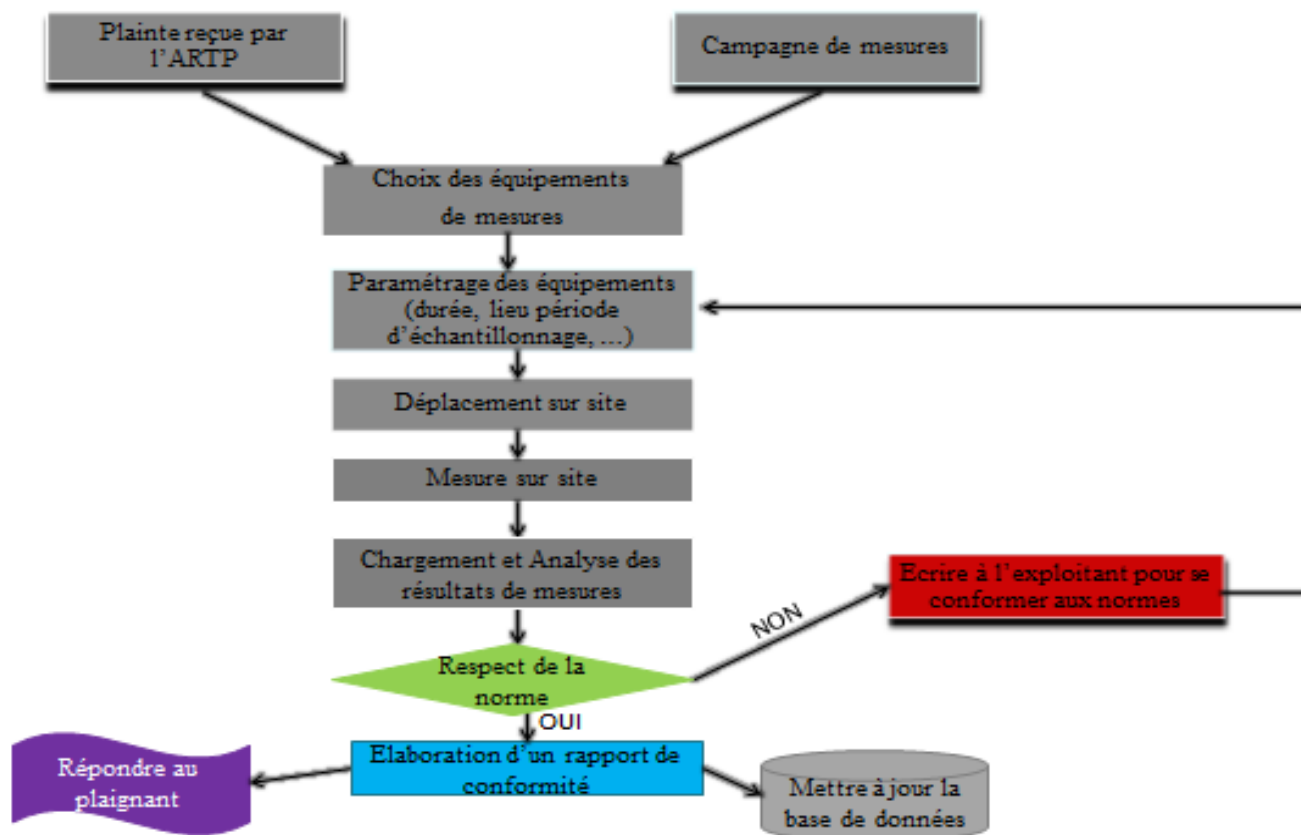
Plainte reçue par l'ARTP

Campagne de mesures

Choix des équipements de mesures

Paramétrage des équipements (durée, lieu période d'échantillonnage, ...)

Déplacement sur site

Mesure sur site

Chargement et Analyse des résultats de mesures

Respect de la norme

NON

Ecrire à l'exploitant pour se conformer aux normes

OUI

Elaboration d'un rapport de conformité

Répondre au plaignant

Mettre à jour la base de données